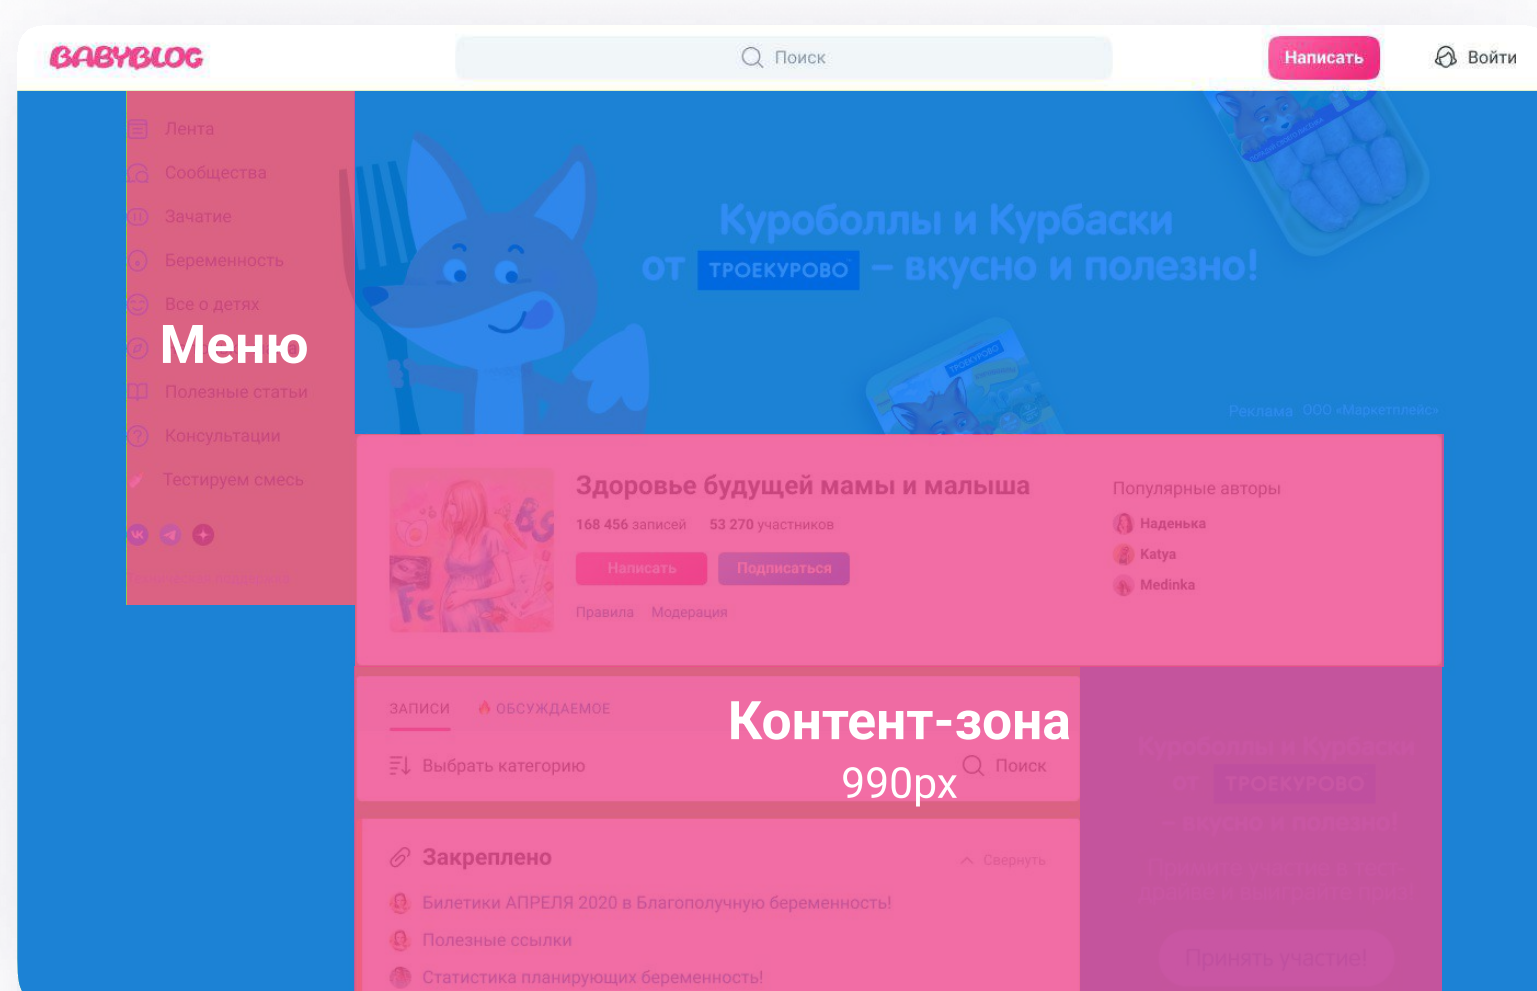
BABYBLOG

Поиск

Написать

Войти

Лента
Сообщества
Зачатие
Беременность
Все о детях
Меню
Полезные статьи
Консультации
Тестируем смесь

Куроболлы и Курбаски от ТРОЕКУРОВО – вкусно и полезно!

Реклама ООО «Маркетплейс»

Здоровье будущей мамы и малыша
168 456 записей 53 270 участников
Написать Подписаться
Правила Модерация

Популярные авторы
Наденька
Katya
Medinka

ЗАПИСИ ОБСУЖДАЕМОЕ
Контент-зона
990px
Выбрать категорию
Поиск

Закреплено
Свернуть
Билетики АПРЕЛЯ 2020 в Благополучную беременность!
Полезные ссылки
Статистика планирующих беременность!

Куроболлы и Курбаски от ТРОЕКУРОВО – вкусно и полезно!
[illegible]
Принять участие!